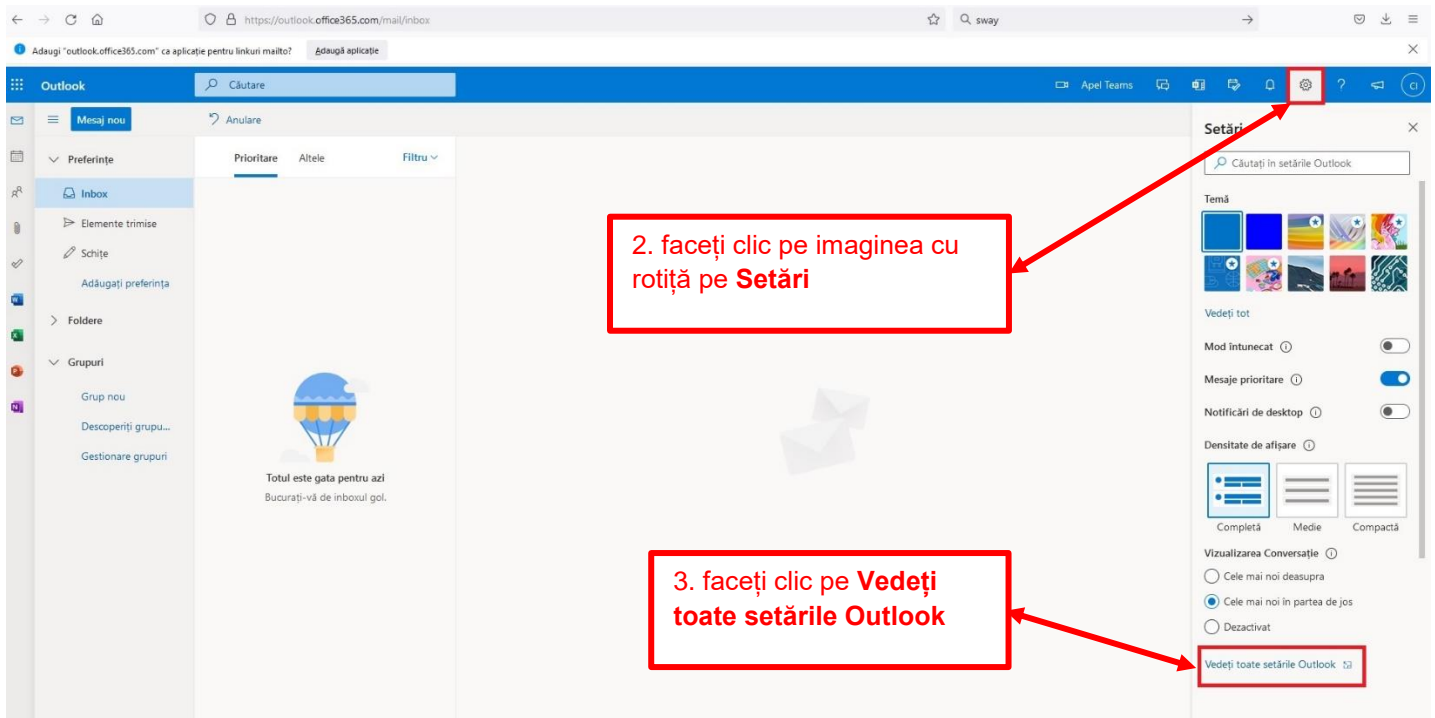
https://outlook.office365.com/mail/inbox

sway

Adaugi "outlook.office365.com" ca aplicație pentru linkuri mailto? Adaugă aplicație

Outlook

Căutare

Apel Teams

CI

Mesaj nou

Anulare

Preferințe

Inbox

Elemente trimise

Schițe

Adăugați preferința

Foldere

Grupuri

Grup nou

Descoperiți grupu...

Gestionare grupuri

Prioritare Altele Filtru

Totul este gata pentru azi

Bucurați-vă de inboxul gol.

2. faceți clic pe imaginea cu rotiță pe **Setări**

3. faceți clic pe **Vedeți toate setările Outlook**

Setări

Căutați în setările Outlook

Temă

Vedeți tot

Mod întunecat

Mesaje prioritare

Notificări de desktop

Densitate de afișare

Completă Medie Compactă

Vizualizarea Conversație

Cele mai noi deasupra

Cele mai noi în partea de jos

Dezactivat

Vedeți toate setările Outlook